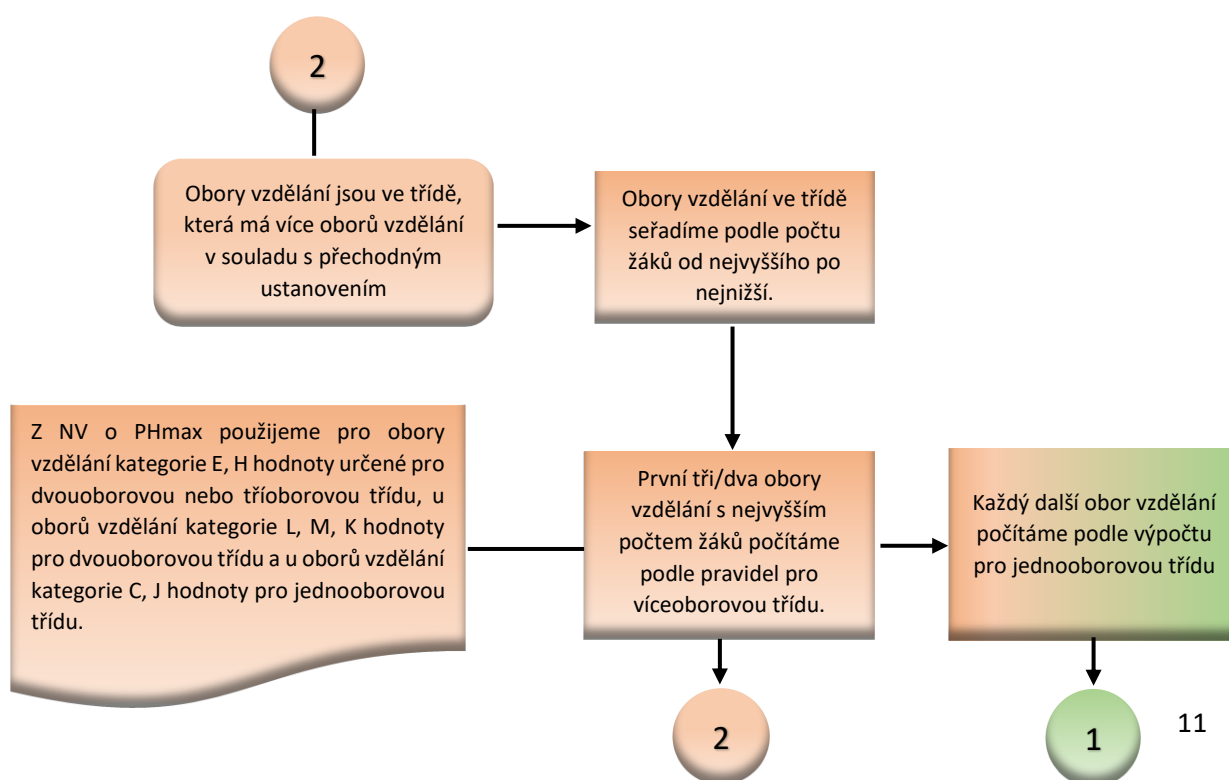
2

Obory vzdělání jsou ve třídě, která má více oborů vzdělání v souladu s přechodným ustanovením

Obory vzdělání ve třídě seřadíme podle počtu žáků od nejvyššího po nejnižší.

Z NV o PHmax použijeme pro obory vzdělání kategorie E, H hodnoty určené pro dvouoborovou nebo tříoborovou třídu, u oborů vzdělání kategorie L, M, K hodnoty pro dvouoborovou třídu a u oborů vzdělání kategorie C, J hodnoty pro jednooborovou třídu.

První tři/dva obory vzdělání s nejvyšším počtem žáků počítáme podle pravidel pro víceoborovou třídu.

Každý další obor vzdělání počítáme podle výpočtu pro jednooborovou třídu

2

1

11